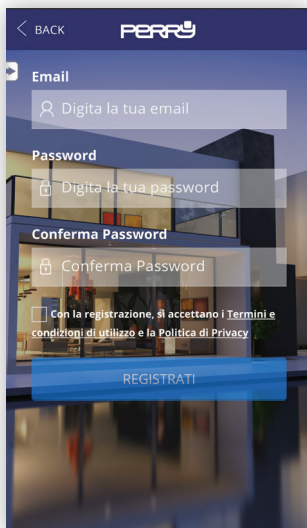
< BACK PERRY

Email

Digita la tua email

Password

Digita la tua password

Conferma Password

Conferma Password

Con la registrazione, si accettano i Termini e condizioni di utilizzo e la Politica di Privacy

REGISTRATI